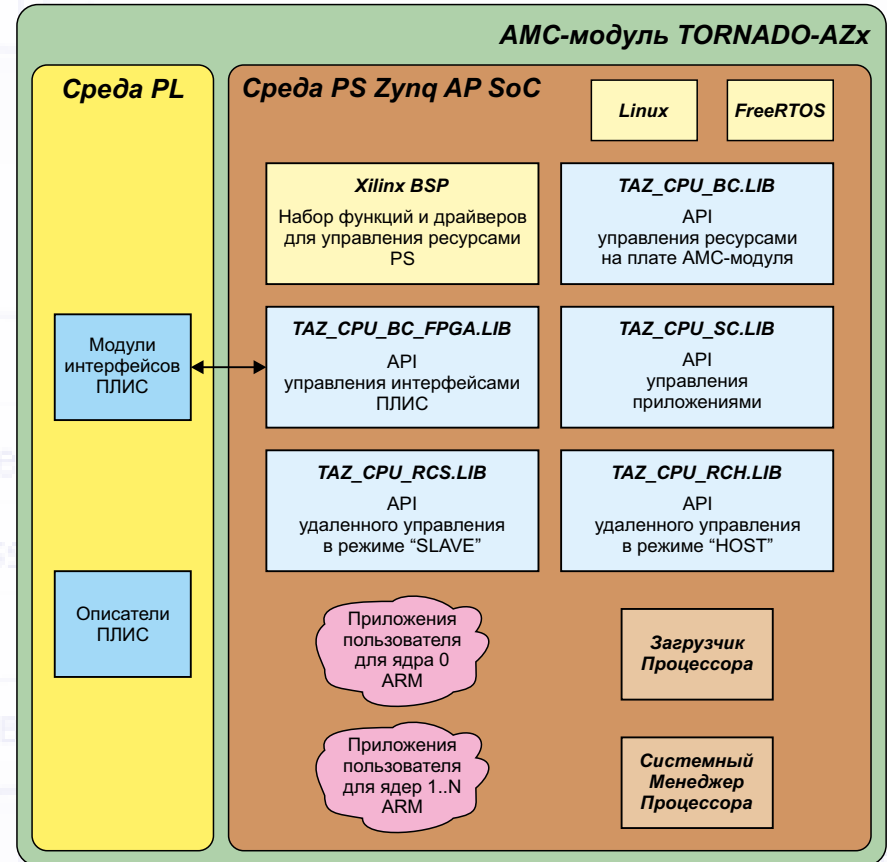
AMC-модуль TORNADO-AZx

Среда PL

Модули интерфейсов ПЛИС

Описатели ПЛИС

Среда PS Zynq AP SoC

Linux

FreeRTOS

Xilinx BSP
Набор функций и драйверов для управления ресурсами PS

TAZ_CPU_BC.LIB
API управления ресурсами на плате AMC-модуля

TAZ_CPU_BC_FPGA.LIB
API управления интерфейсами ПЛИС

TAZ_CPU_SC.LIB
API управления приложениями

TAZ_CPU_RCS.LIB
API удаленного управления в режиме “SLAVE”

TAZ_CPU_RCH.LIB
API удаленного управления в режиме “HOST”

Приложения пользователя для ядра 0 ARM

Загрузчик Процессора

Приложения пользователя для ядер 1..N ARM

Системный Менеджер Процессора